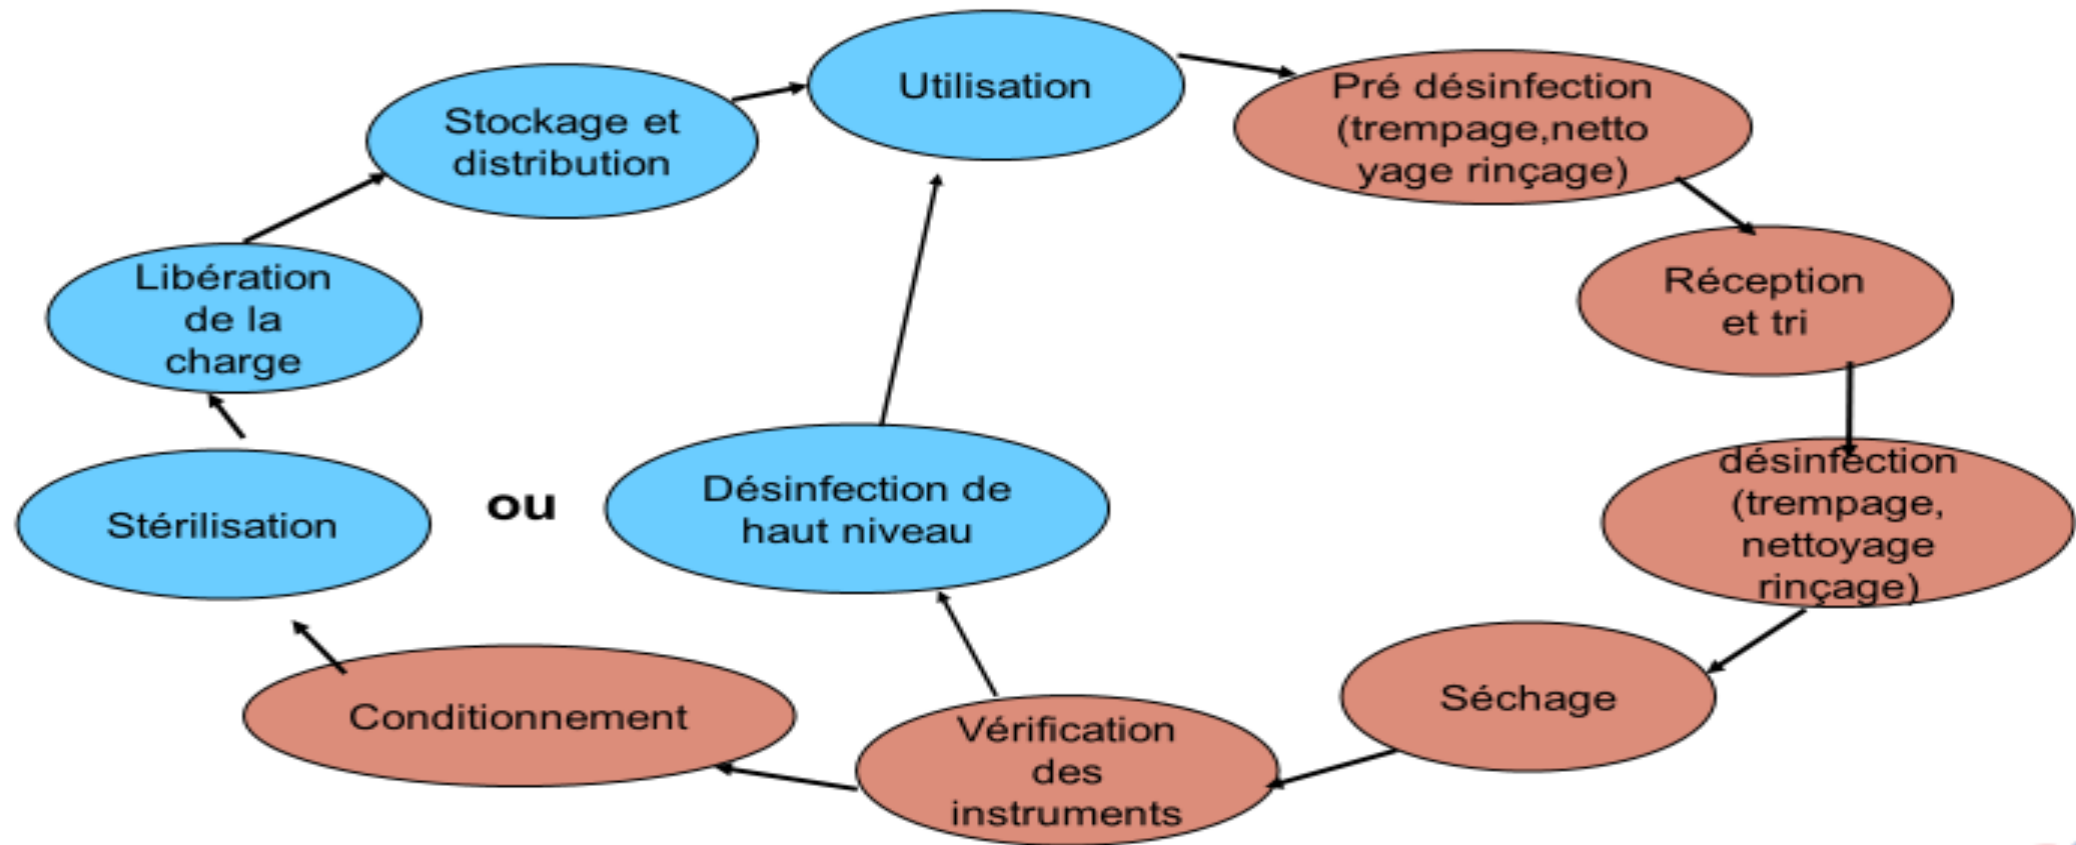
Utilisation

Pré désinfection (trempage,netto yage rinçage)

Réception et tri

désinfection (trempage, nettoyage rinçage)

Séchage

Vérification des instruments

Conditionnement

Stérilisation

ou

Désinfection de haut niveau

Libération de la charge

Stockage et distribution